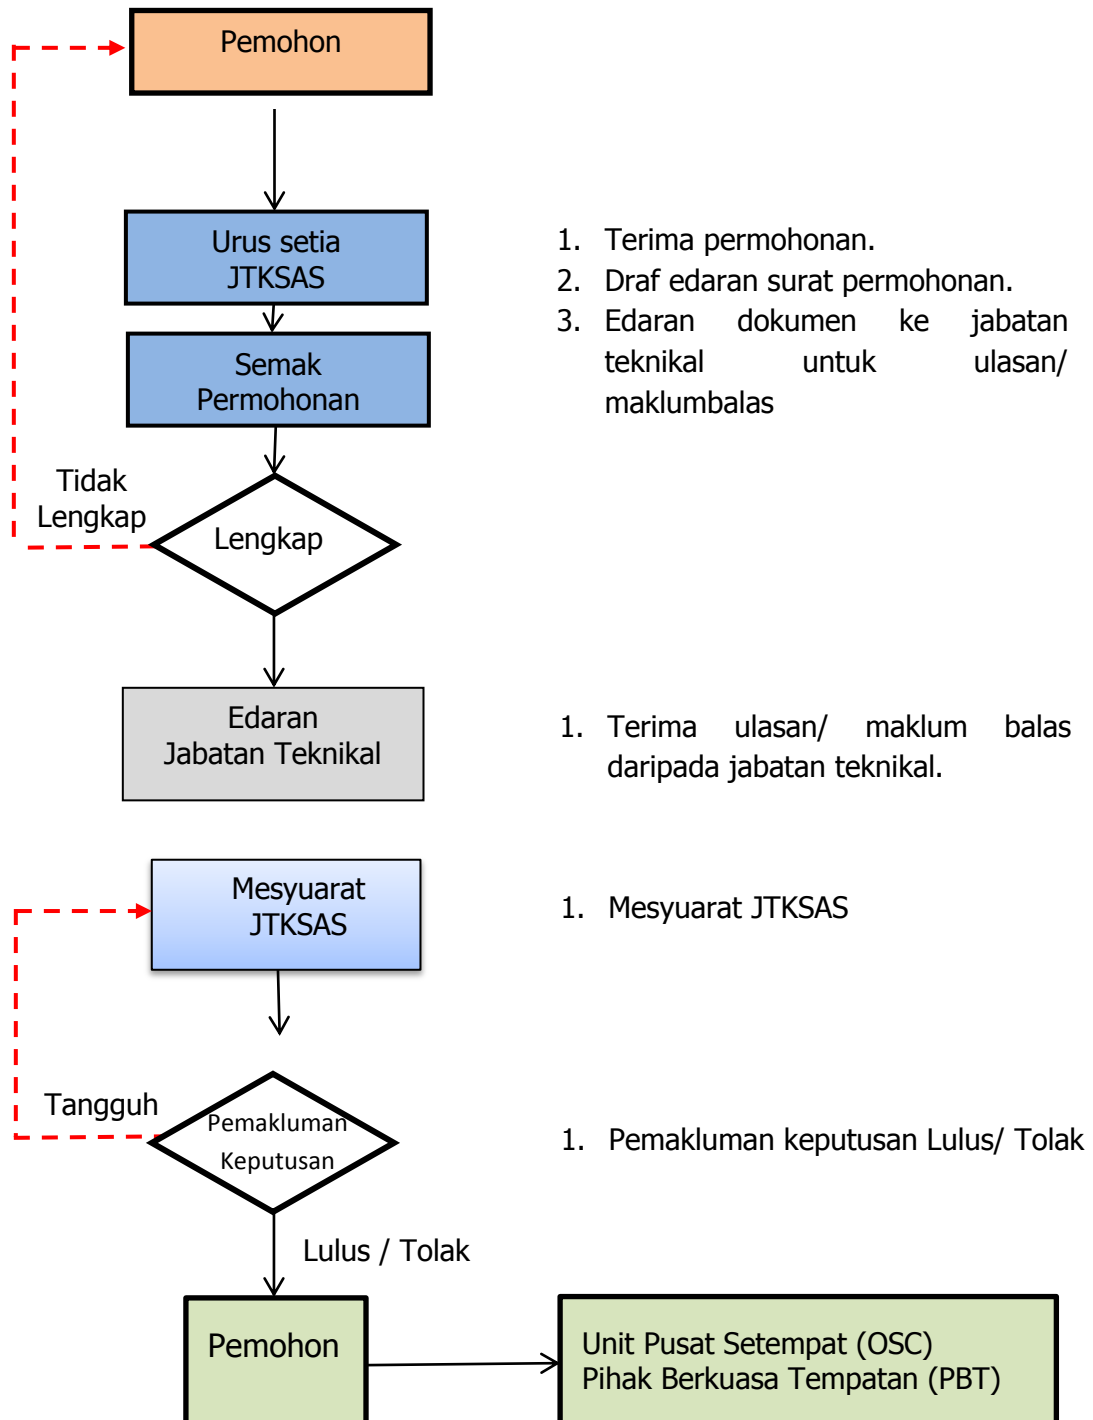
Pemohon

Urus setia JTKSAS

1. Terima permohonan.
2. Draf edaran surat permohonan.
3. Edaran dokumen ke jabatan teknikal untuk ulasan/ maklumbalas

Semak Permohonan

Tidak Lengkap

Lengkap

Edaran Jabatan Teknikal

1. Terima ulasan/ maklum balas daripada jabatan teknikal.

Mesyuarat JTKSAS

1. Mesyuarat JTKSAS

Tangguh

Pemakluman Keputusan

1. Pemakluman keputusan Lulus/ Tolak

Lulus / Tolak

Pemohon

Unit Pusat Setempat (OSC)
Pihak Berkuasa Tempatan (PBT)